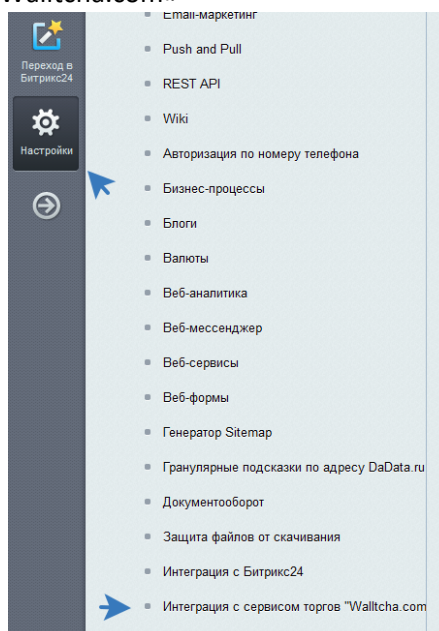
Walltcha.com»

Переход в Битрикс24

Настройки

Email-маркетинг

Push and Pull

REST API

Wiki

Авторизация по номеру телефона

Бизнес-процессы

Блоги

Валюты

Веб-аналитика

Веб-мессенджер

Веб-сервисы

Веб-формы

Генератор Sitemap

Гранулярные подсказки по адресу DaData.ru

Документооборот

Защита файлов от скачивания

Интеграция с Битрикс24

Интеграция с сервисом торгов "Walltcha.com